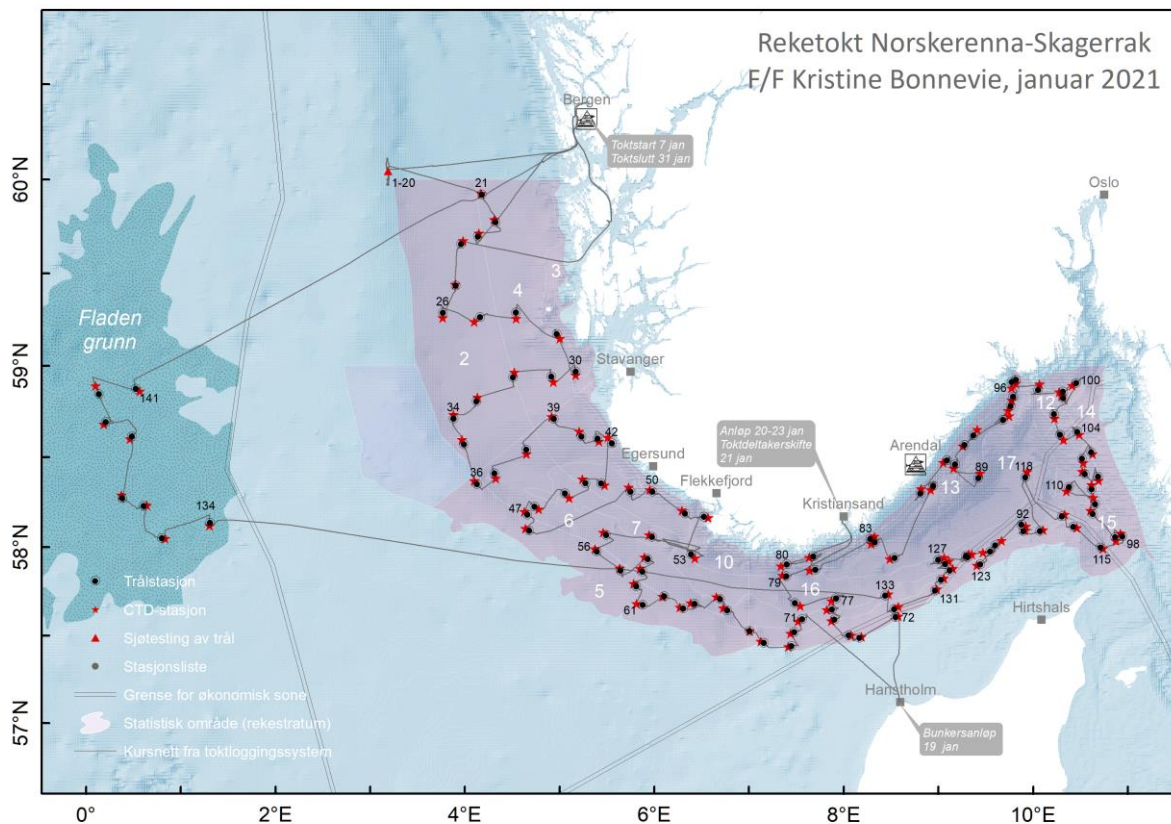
Reketokt Norskerenna-Skagerrak
F/F Kristine Bonnevie, januar 2021

Bergen
Toktstart 7 jan
Toktslutt 31 jan

Oslo

60°N
59°N
58°N
57°N

1-20
21
3
4
26
2
30
Stavanger
Fladen grunn
141
34
39
42
Egersund
36
50
Flekkefjord
47
6
7
134
56
53
10
5
61
Anløp 20-23 jan
Toktdeltakerskifte
21 jan
Arendal
Kristiansand
80
79
16
71
77
83
133
72
13
17
89
118
96
100
12
14
104
110
92
127
123
131
15
98
115
Hirtshals
Hanstholm
Bunkersanløp
19 jan

Trålstasjon
CTD-stasjon
Sjøtesting av trål
Stasjonsliste
Grense for økonomisk sone
Statistisk område (rekestratum)
Kursnett fra toktloggingssystem

0°
2°E
4°E
6°E
8°E
10°E